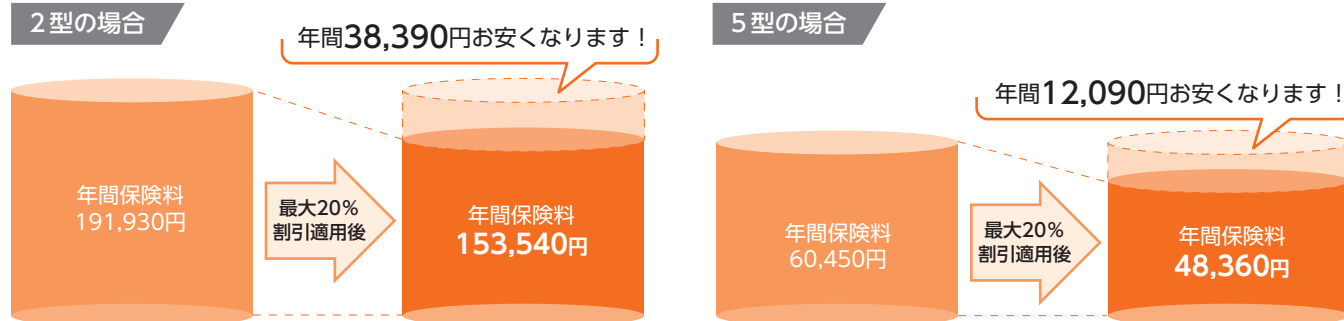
２型の場合

年間38,390円お安くなります！

年間保険料
191,930円

最大20%
割引適用後

年間保険料
153,540円

５型の場合

年間12,090円お安くなります！

年間保険料
60,450円

最大20%
割引適用後

年間保険料
48,360円